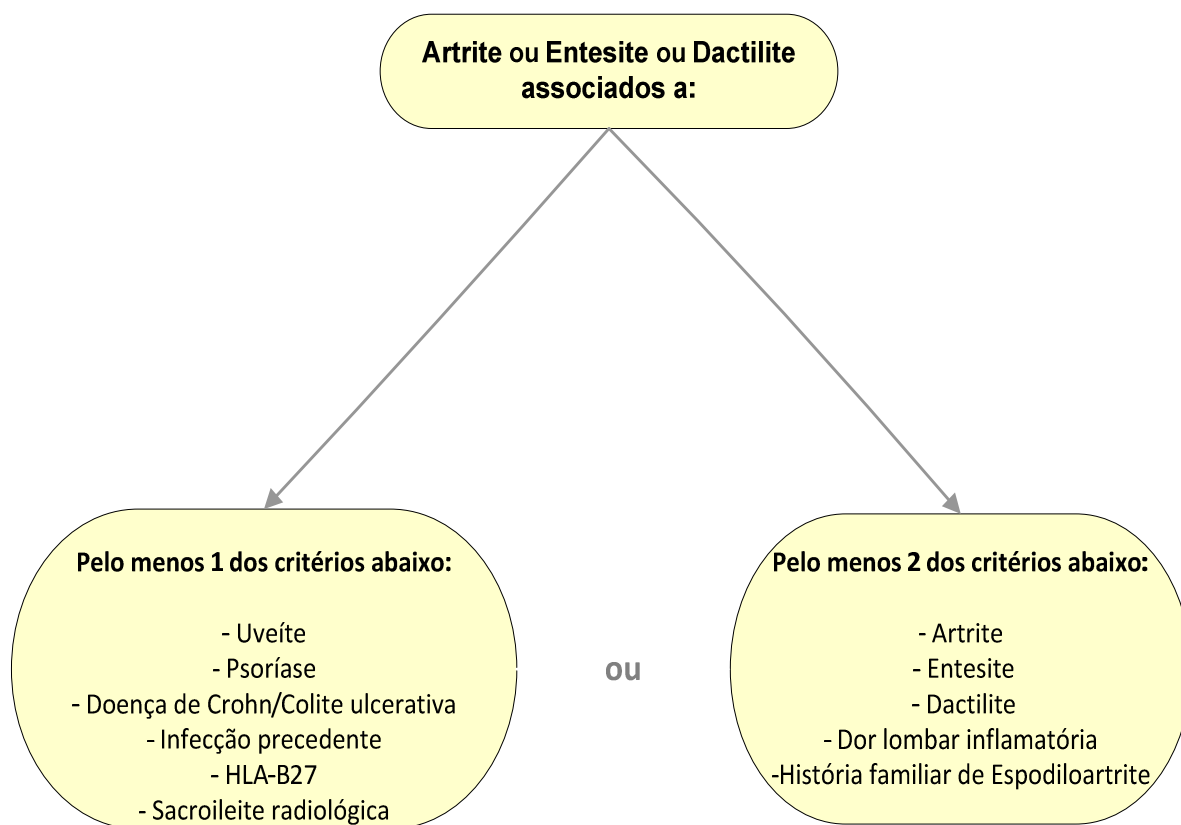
Artrite ou Entesite ou Dactilite associados a:

Pelo menos 1 dos critérios abaixo:

- Uveíte
- Psoríase
- Doença de Crohn/Colite ulcerativa
- Infecção precedente
- HLA-B27
- Sacroileite radiológica

ou

Pelo menos 2 dos critérios abaixo:

- Artrite
- Entesite
- Dactilite
- Dor lombar inflamatória
-História familiar de Espodiloartrite